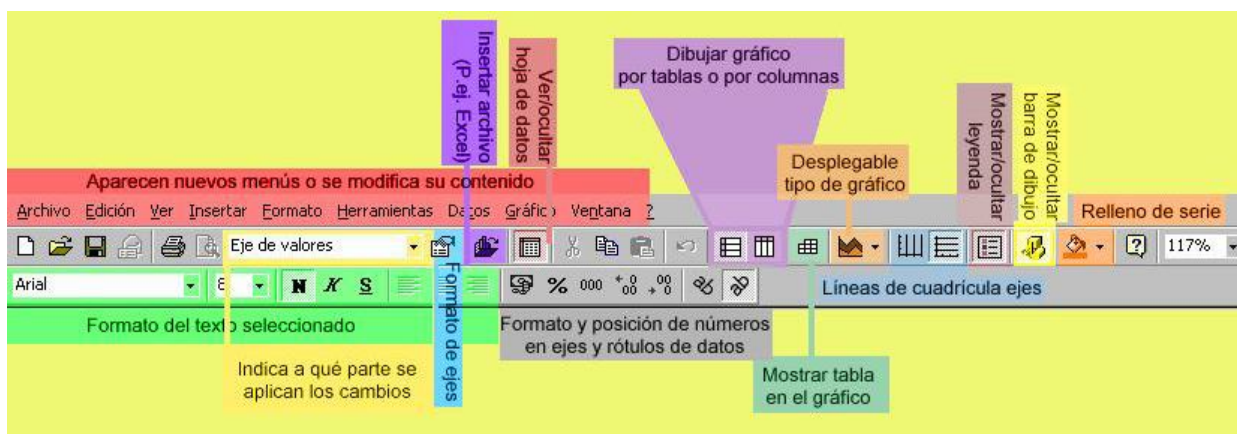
Insertar archivo (P.ej. Excel)

Ver/ocultar hoja de datos

Dibujar gráfico por tablas o por columnas

Mostrar/ocultar leyenda

Mostrar/ocultar barra de dibujo

Desplegable tipo de gráfico

Aparecen nuevos menús o se modifica su contenido

Archivo Edición Ver Insertar Formato Herramientas Datos Gráfico Ventana ?

Relleno de serie

Eje de valores

117%

Arial

N K S

% 000

Formato de ejes

Líneas de cuadrícula ejes

Formato del texto seleccionado

Formato y posición de números en ejes y rótulos de datos

Indica a qué parte se aplican los cambios

Mostrar tabla en el gráfico